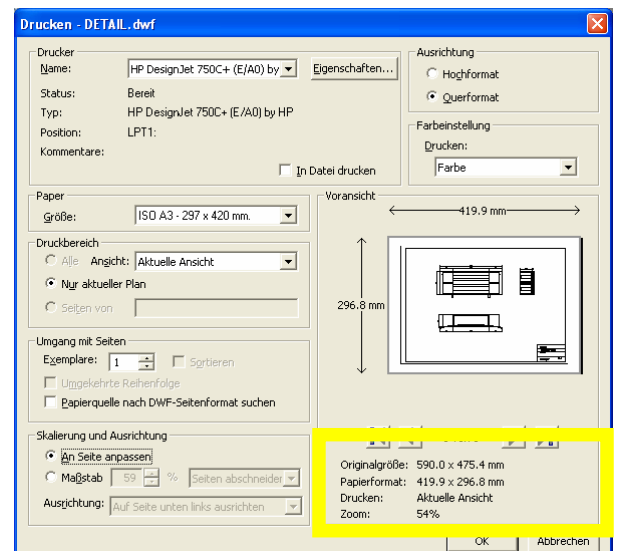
Drucken - DETAIL.dwf

Drucker
Name: HP DesignJet 750C+ (E/A0) by
Eigenschaften...
Status: Bereit
Typ: HP DesignJet 750C+ (E/A0) by HP
Position: LPT1:
Kommentare:
In Datei drucken

Ausrichtung
Hochformat
Querformat

Farbeinstellung
Drucken:
Farbe

Paper
Größe: ISO A3 - 297 x 420 mm.

Druckbereich
Alle Ansicht: Aktuelle Ansicht
Nur aktueller Plan
Seiten von

Umgang mit Seiten
Exemplare: 1 Sortieren
Umgekehrte Reihenfolge
Papierquelle nach DWF-Seitenformat suchen

Skalierung und Ausrichtung
An Seite anpassen
Maßstab 59 % Seiten abschneiden
Ausrichtung: Auf Seite unten links ausrichten

Voransicht
419.9 mm
296.8 mm

Originalgröße: 590.0 x 475.4 mm
Papierformat: 419.9 x 296.8 mm
Drucken: Aktuelle Ansicht
Zoom: 54%

OK
Abbrechen